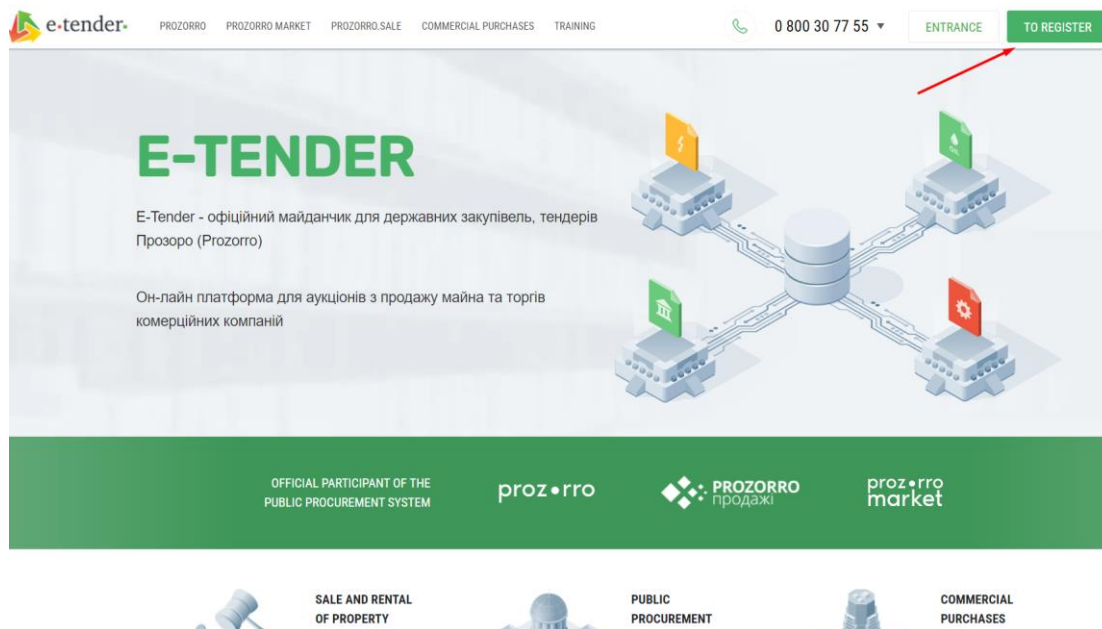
e·tender·

PROZORRO PROZORRO MARKET PROZORRO.SALE COMMERCIAL PURCHASES TRAINING

0 800 30 77 55 ▾ ENTRANCE TO REGISTER

E-TENDER

E-Tender - офіційний майданчик для державних закупівель, тендерів Прозоро (Prozorro)

Он-лайн платформа для аукціонів з продажу майна та торгів комерційних компаній

OFFICIAL PARTICIPANT OF THE PUBLIC PROCUREMENT SYSTEM

proz•rro

PROZORRO продажі

proz•rro market

SALE AND RENTAL OF PROPERTY

PUBLIC PROCUREMENT

COMMERCIAL PURCHASES